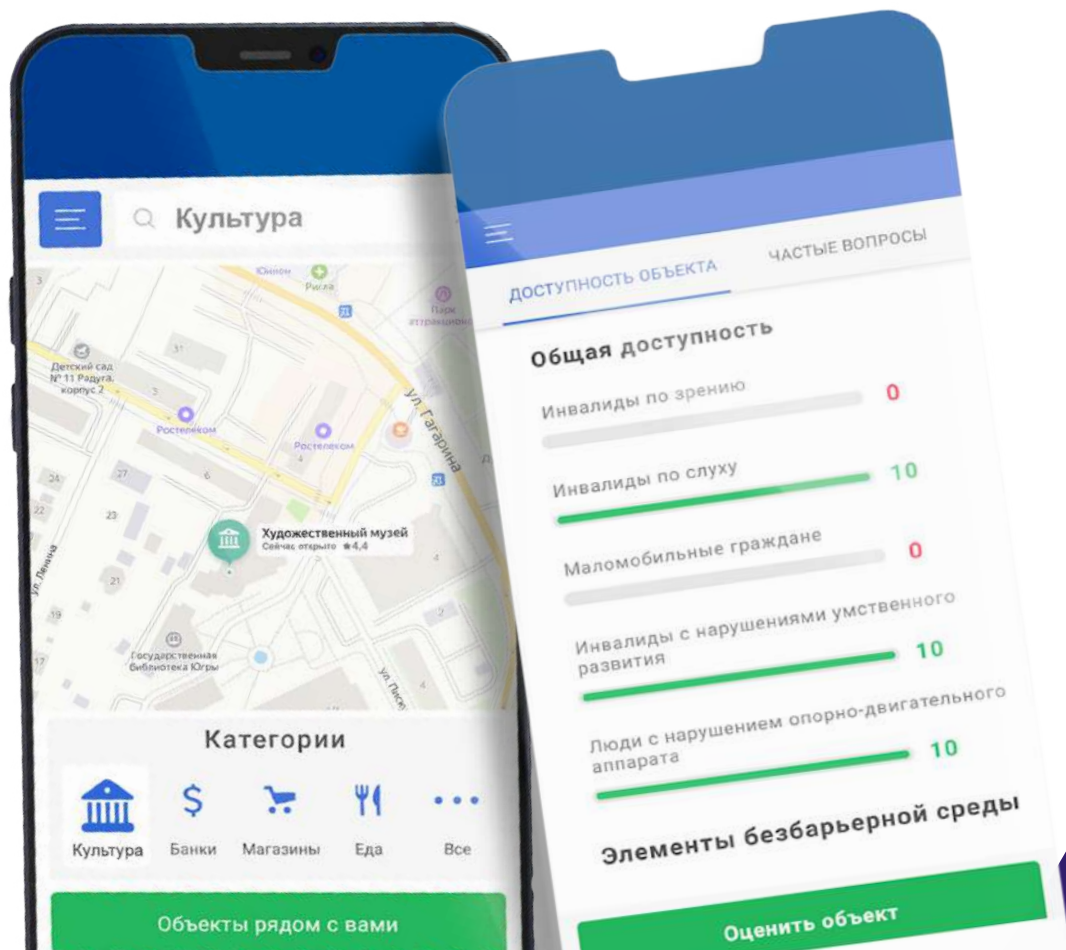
Культура

Юнион
Ригла
Парк аттракционов
Детский сад № 11 Радуга, корпус 2
Ростелеком
Ростелеком
ул. Гагарина
Художественный музей
Сейчас открыто ★4,4
ул. Ленина
Государственная библиотека Югры
ул. Песк

Категории
Культура
Банки
Магазины
Еда
Все
Объекты рядом с вами

ДОСТУПНОСТЬ ОБЪЕКТА
ЧАСТЫЕ ВОПРОСЫ
Общая доступность
Инвалиды по зрению 0
Инвалиды по слуху 10
Маломобильные граждане 0
Инвалиды с нарушениями умственного развития 10
Люди с нарушением опорно-двигательного аппарата 10
Элементы безбарьерной среды
Оценить объект